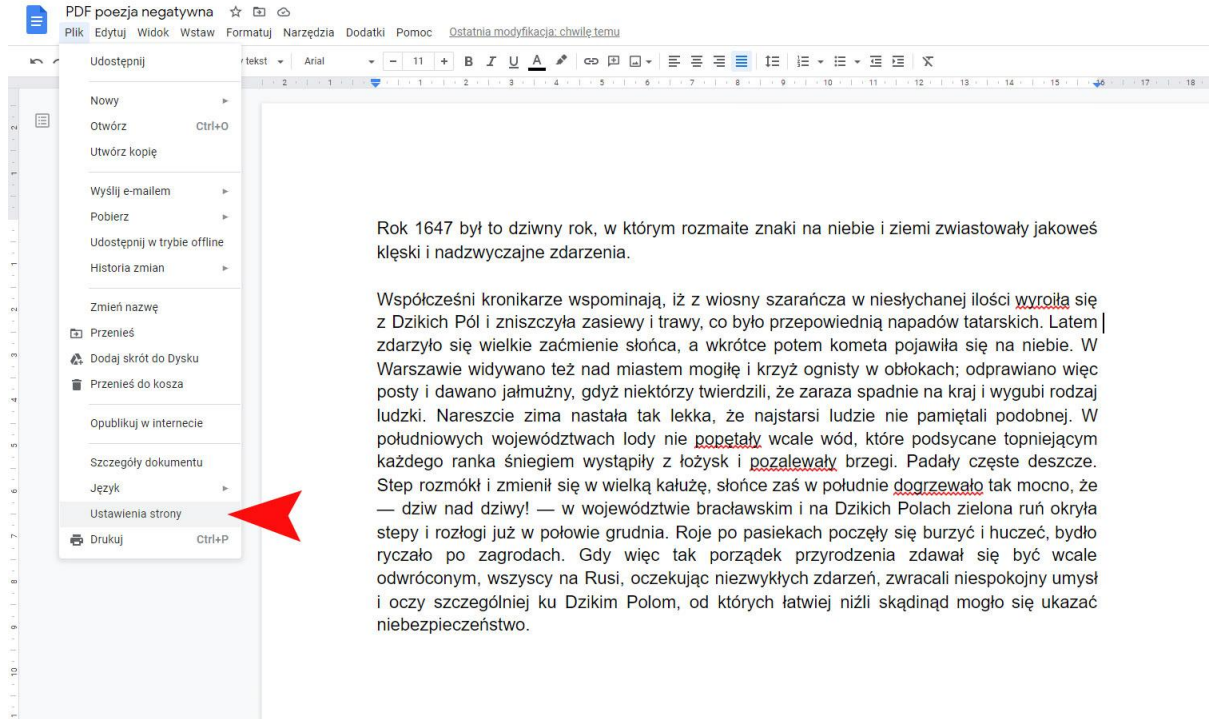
PDF poezja negatywna

Plik Edytuj Widok Wstaw Formatuj Narzędzia Dodatki Pomoc Ostatnia modyfikacja: chwilę temu

tekst Arial 11 B I U A

Udostępnij

Nowy
Otwórz Ctrl+O
Utwórz kopię

Wyślij e-mailem
Pobierz
Udostępnij w trybie offline
Historia zmian

Zmień nazwę
Przenieś
Dodaj skrót do Dysku
Przenieś do kosza

Opublikuj w internecie

Szczegóły dokumentu
Język
Ustawienia strony
Drukuj Ctrl+P

Rok 1647 był to dziwny rok, w którym rozmaite znaki na niebie i ziemi zwiastowały jakoweś klęski i nadzwyczajne zdarzenia.

Współcześni kronikarze wspominają, iż z wiosny szarańcza w niesłychanej ilości wyroiła się z Dzikich Pól i zniszczyła zasiewy i trawy, co było przepowiednią napadów tatarskich. Latem zdarzyło się wielkie zaćmienie słońca, a wkrótce potem kometa pojawiła się na niebie. W Warszawie widywano też nad miastem mogiłę i krzyż ognisty w obłokach; odprawiano więc posty i dawano jałmużny, gdyż niektórzy twierdzili, że zaraza spadnie na kraj i wygubi rodzaj ludzki. Nareszcie zima nastała tak lekka, że najstarsi ludzie nie pamiętali podobnej. W południowych województwach lody nie popętały wcale wód, które podsycane topniejącym każdego ranka śniegiem wystąpiły z łożysk i pozalewały brzegi. Padały częste deszcze. Step rozmókł i zmienił się w wielką kałużę, słońce zaś w południe dogrzewało tak mocno, że — dziw nad dziwy! — w województwie bracławskim i na Dzikich Polach zielona ruń okryła stepy i rozłogi już w połowie grudnia. Roje po pasiekach poczęły się burzyć i huczeć, bydło ryczało po zagrodach. Gdy więc tak porządek przyrodzenia zdawał się być wcale odwróconym, wszyscy na Rusi, oczekując niezwykłych zdarzeń, zwracali niespokojny umysł i oczy szczególniej ku Dzikim Polom, od których łatwiej niźli skądinąd mogło się ukazać niebezpieczeństwo.